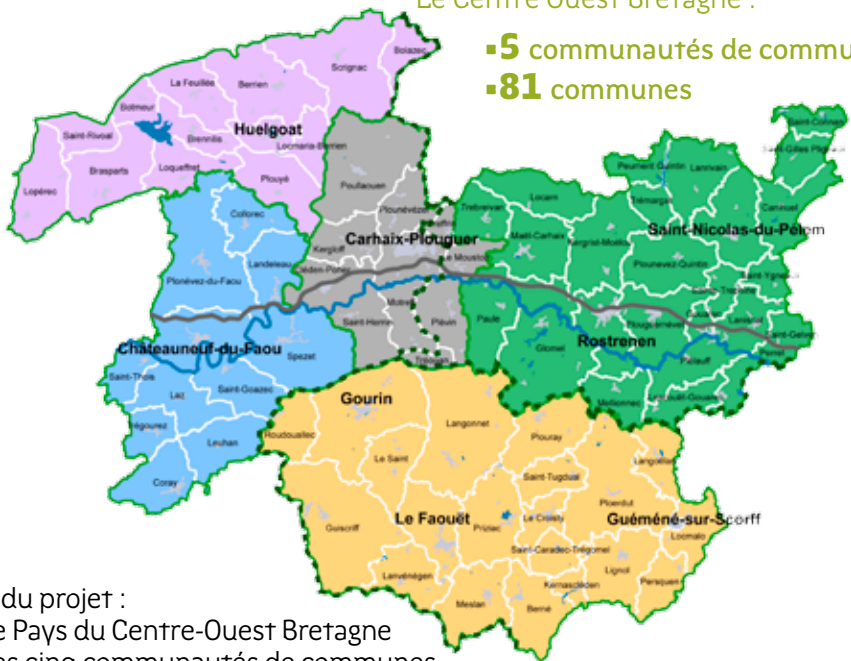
Le Centre Ouest Bretagne :
▪5 communautés de commu
▪81 communes

Bolazec
Scrignac
La Feuillée
Berrien
Botmeur
Saint-Rivoal
Brennilis
Huelgoat
Locmaria-Berrien
Brasparts
Loqueffret
Plouyé
Lopérec
Poullaouen
Collorec
Plounévézel
Trebrivan
Locarn
Peumerit-Quintin
Lanrivain
Saint-Connec
Saint-Gilles-Pligeaux
Trémargat
Canihuel
Kergloff
Carhaix-Plouguer
Maël-Carhaix
Kergrist-Moëlou
Saint-Nicolas-du-Pélem
Landeleau
Cléden-Poher
Le Moustoir
Plounévez-Quintin
Saint-Ygeaux
Plonévez-du-Faou
Motreff
Saint-Hernin
Plévin
Paule
Glomel
Rostrenen
Plouguernével
Lanrelas
Châteauneuf-du-Faou
Spézet
Tréogan
Saint-Thois
Saint-Goazec
Laz
Trégourez
Leuhan
Coray
Gourin
Langonnet
Plouray
Mellionnec
Roudouallec
Le Saint
Saint-Tugdual
Langoëlan
Ploërdut
Gulscriff
Le Faouët
Priziac
Le Croisty
Guéméné-sur-Scorff
Locmalo
Saint-Caradec-Trégomel
Lignol
Lanvénégen
Kernascléden
Persquen
Meslan
Berné

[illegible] du projet :
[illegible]e Pays du Centre-Ouest Bretagne
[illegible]s cinq communautés de communes